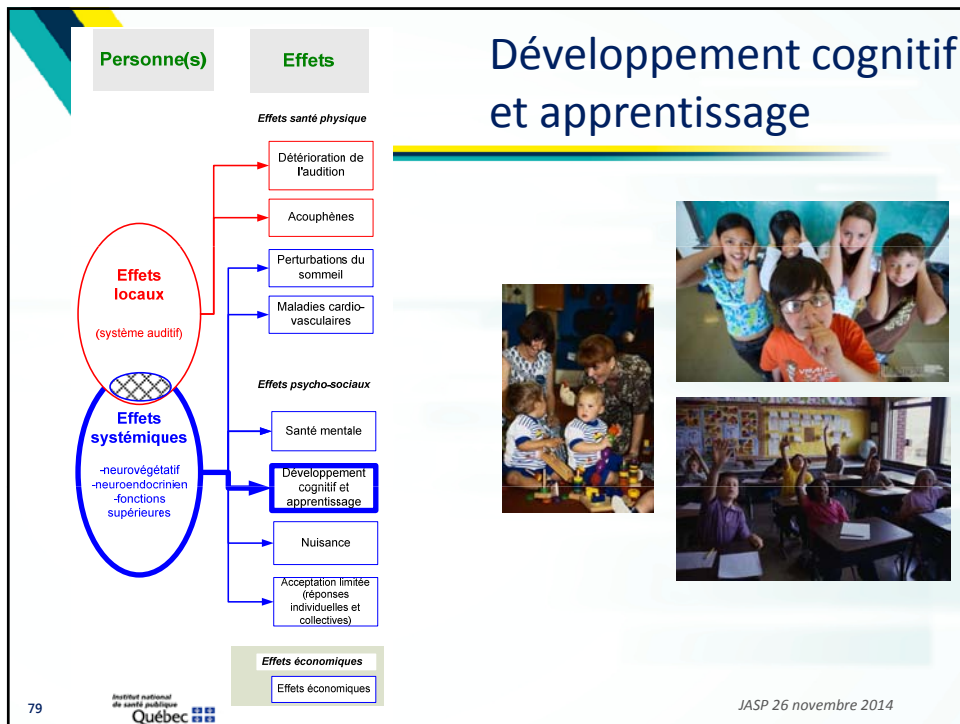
Personne(s)

Effets

Développement cognitif et apprentissage

Effets santé physique

Détérioration de l'audition

Acouphènes

Perturbations du sommeil

Maladies cardio-vasculaires

Effets locaux

(système auditif)

Effets psycho-sociaux

Effets systémiques

-neurovégétatif
-neuroendocrinien
-fonctions supérieures

Santé mentale

Développement cognitif et apprentissage

Nuisance

Acceptation limitée (réponses individuelles et collectives)

Effets économiques

Effets économiques

79

Institut national de santé publique Québec

JASP 26 novembre 2014